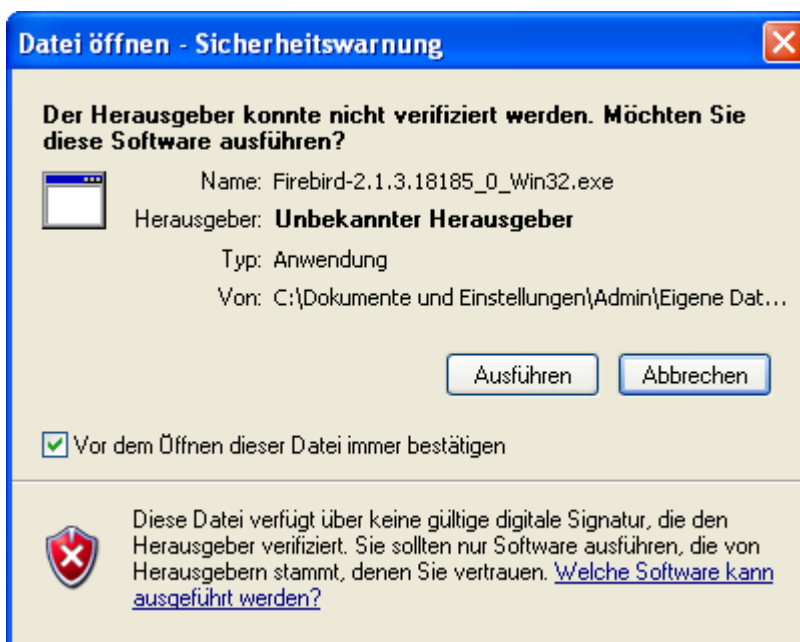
Datei öffnen - Sicherheitswarnung

Der Herausgeber konnte nicht verifiziert werden. Möchten Sie diese Software ausführen?

Name: Firebird-2.1.3.18185_0_Win32.exe

Herausgeber: Unbekannter Herausgeber

Typ: Anwendung

Von: C:\Dokumente und Einstellungen\Admin\Eigene Dat...

Ausführen

Abbrechen

Vor dem Öffnen dieser Datei immer bestätigen

Diese Datei verfügt über keine gültige digitale Signatur, die den Herausgeber verifiziert. Sie sollten nur Software ausführen, die von Herausgebern stammt, denen Sie vertrauen. Welche Software kann ausgeführt werden?